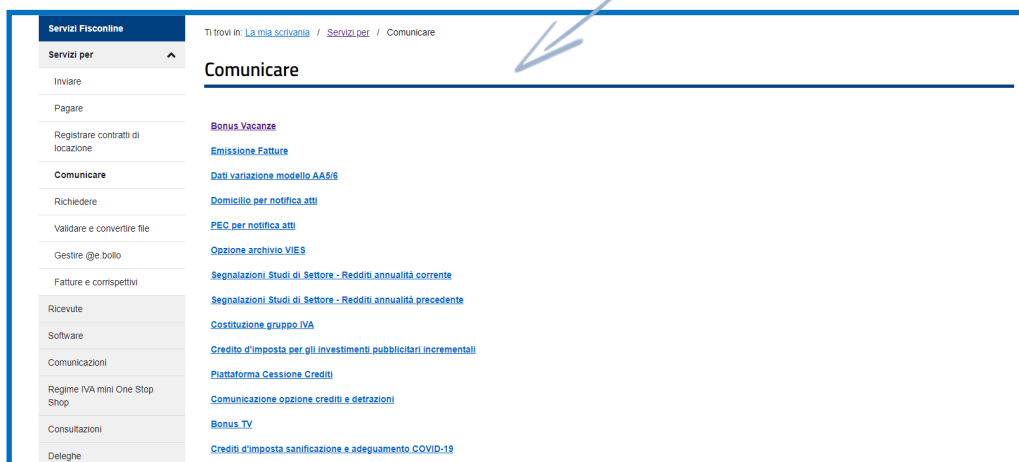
Servizi Fisconline

Servizi per

Inviare

Pagare

Registrare contratti di locazione

Comunicare

Richiedere

Validare e convertire file

Gestire @e.bollo

Fatture e corrispettivi

Ricevute

Software

Comunicazioni

Regime IVA mini One Stop Shop

Consultazioni

Deleghe

Ti trovi in: La mia scrivania / Servizi per / Comunicare

Comunicare

Bonus Vacanze

Emissione Fatture

Dati variazione modello AA5/6

Domicilio per notifica atti

PEC per notifica atti

Opzione archivio VIES

Segnalazioni Studi di Settore - Redditi annualità corrente

Segnalazioni Studi di Settore - Redditi annualità precedente

Costituzione gruppo IVA

Credito d'imposta per gli investimenti pubblicitari incrementali

Piattaforma Cessione Crediti

Comunicazione opzione crediti e detrazioni

Bonus TV

Crediti d'imposta sanificazione e adeguamento COVID-19